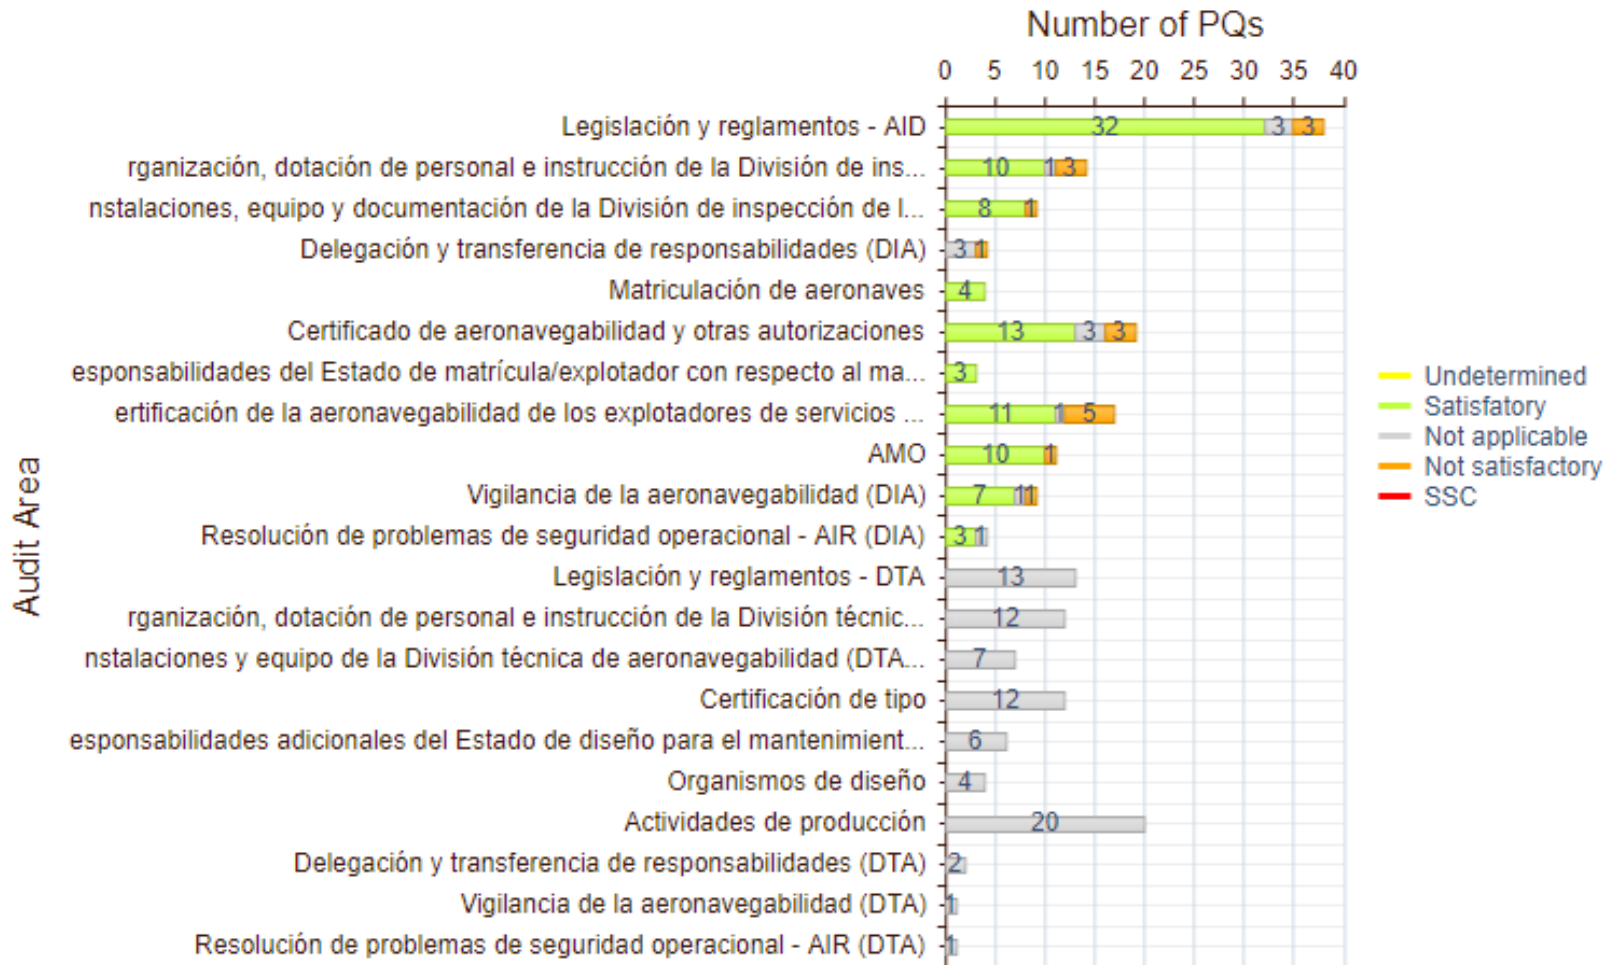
Number of PQs

0 5 10 15 20 25 30 35 40

Audit Area

Legislación y reglamentos - AID 32 3 3
rganización, dotación de personal e instrucción de la División de ins... 10 1 3
nstalaciones, equipo y documentación de la División de inspección de l... 8 1
Delegación y transferencia de responsabilidades (DIA) 3 1
Matriculación de aeronaves 4
Certificado de aeronavegabilidad y otras autorizaciones 13 3 3
esponsabilidades del Estado de matrícula/explotador con respecto al ma... 3
ertificación de la aeronavegabilidad de los explotadores de servicios ... 11 1 5
AMO 10 1
Vigilancia de la aeronavegabilidad (DIA) 7 1 1
Resolución de problemas de seguridad operacional - AIR (DIA) 3 1
Legislación y reglamentos - DTA 13
rganización, dotación de personal e instrucción de la División técnic... 12
nstalaciones y equipo de la División técnica de aeronavegabilidad (DTA... 7
Certificación de tipo 12
esponsabilidades adicionales del Estado de diseño para el mantenimient... 6
Organismos de diseño 4
Actividades de producción 20
Delegación y transferencia de responsabilidades (DTA) 2
Vigilancia de la aeronavegabilidad (DTA) 1
Resolución de problemas de seguridad operacional - AIR (DTA) 1

Undetermined
Satisfactory
Not applicable
Not satisfactory
SSC